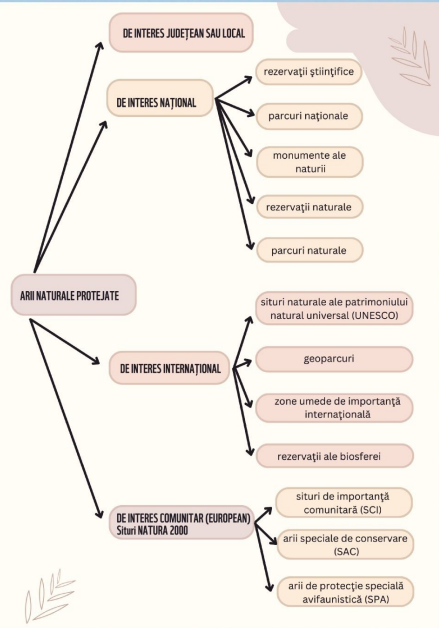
ARII NATURALE PROTEJATE

DE INTERES JUDEȚEAN SAU LOCAL

DE INTERES NAȚIONAL

rezervații științifice

parcuri naționale

monumente ale naturii

rezervații naturale

parcuri naturale

DE INTERES INTERNAȚIONAL

situri naturale ale patrimoniului natural universal (UNESCO)

geoparcuri

zone umede de importanță internațională

rezervații ale biosferei

DE INTERES COMUNITAR (EUROPEAN) Situri NATURA 2000

situri de importanță comunitară (SCI)

arii speciale de conservare (SAC)

arii de protecție specială avifaunistică (SPA)